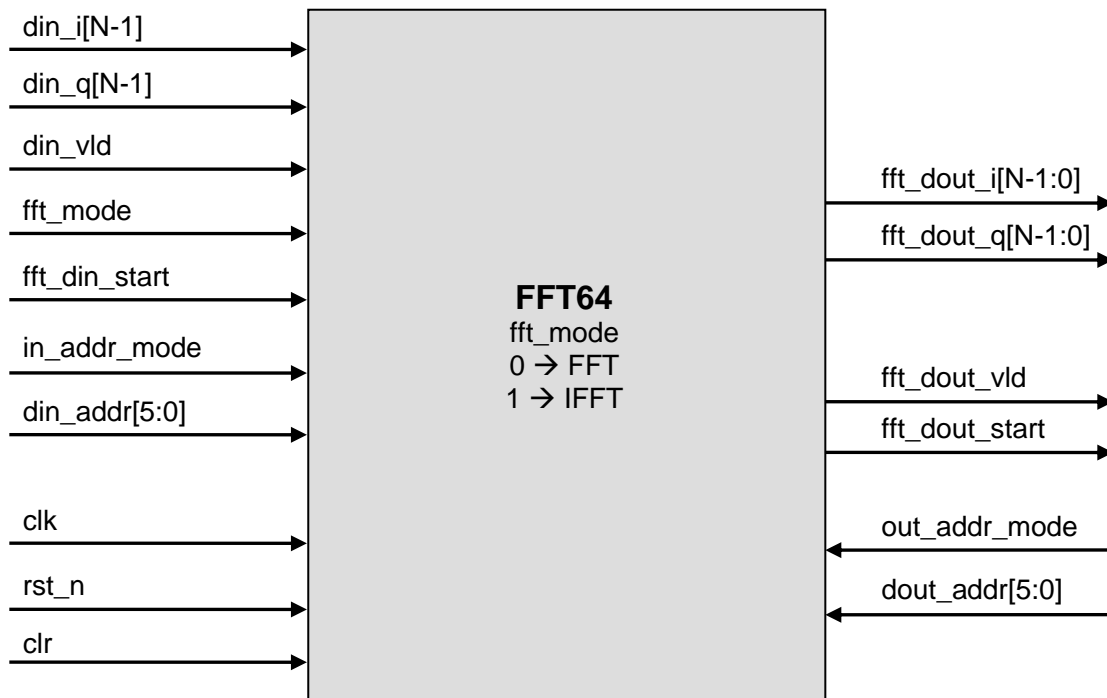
din_i[N-1]

din_q[N-1]

din_vld

fft_mode

fft_din_start

in_addr_mode

din_addr[5:0]

clk

rst_n

clr

**FFT64**
fft_mode
0 → FFT
1 → IFFT

fft_dout_i[N-1:0]

fft_dout_q[N-1:0]

fft_dout_vld

fft_dout_start

out_addr_mode

dout_addr[5:0]